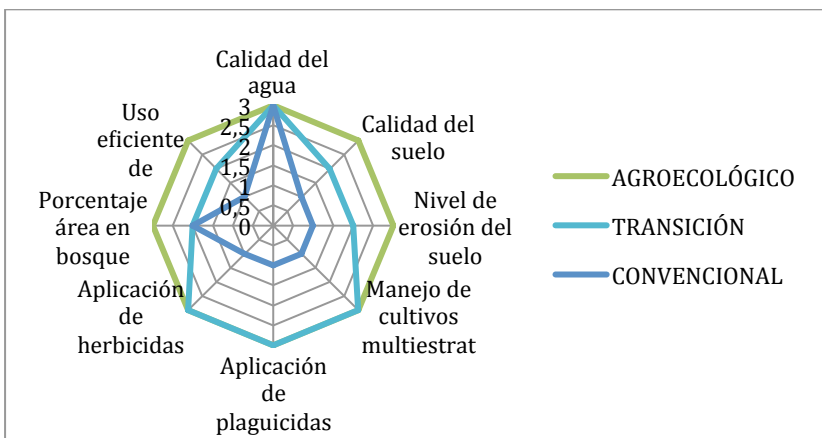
Calidad del agua

Calidad del suelo

Nivel de erosión del suelo

Manejo de cultivos multiestrat

Aplicación de plaguicidas

Aplicación de herbicidas

Porcentaje área en bosque

Uso eficiente de

3
2,5
2
1,5
1
0,5
0

AGROECOLÓGICO
TRANSICIÓN
CONVENCIONAL